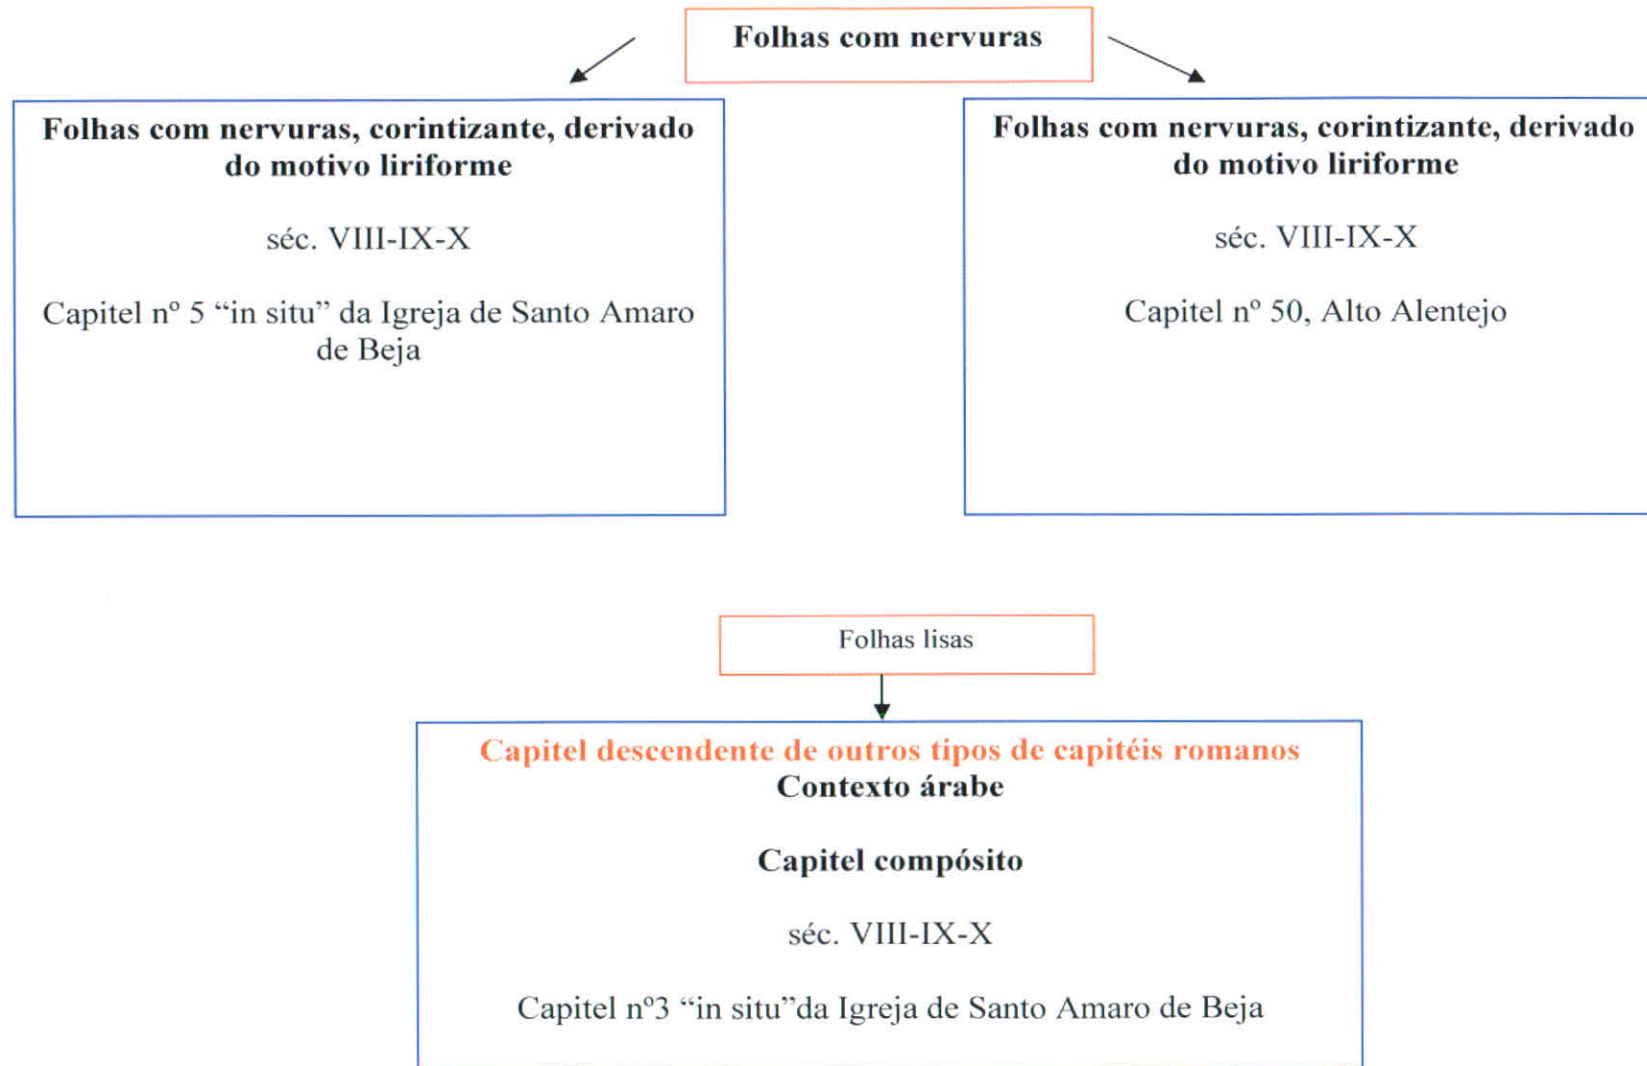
Folhas com nervuras

Folhas com nervuras, corintizante, derivado do motivo liriforme

séc. VIII-IX-X

Capitel nº 5 "in situ" da Igreja de Santo Amaro de Beja

Folhas com nervuras, corintizante, derivado do motivo liriforme

séc. VIII-IX-X

Capitel nº 50, Alto Alentejo

Folhas lisas

Capitel descendente de outros tipos de capitéis romanos
Contexto árabe

Capitel compósito

séc. VIII-IX-X

Capitel nº3 "in situ"da Igreja de Santo Amaro de Beja